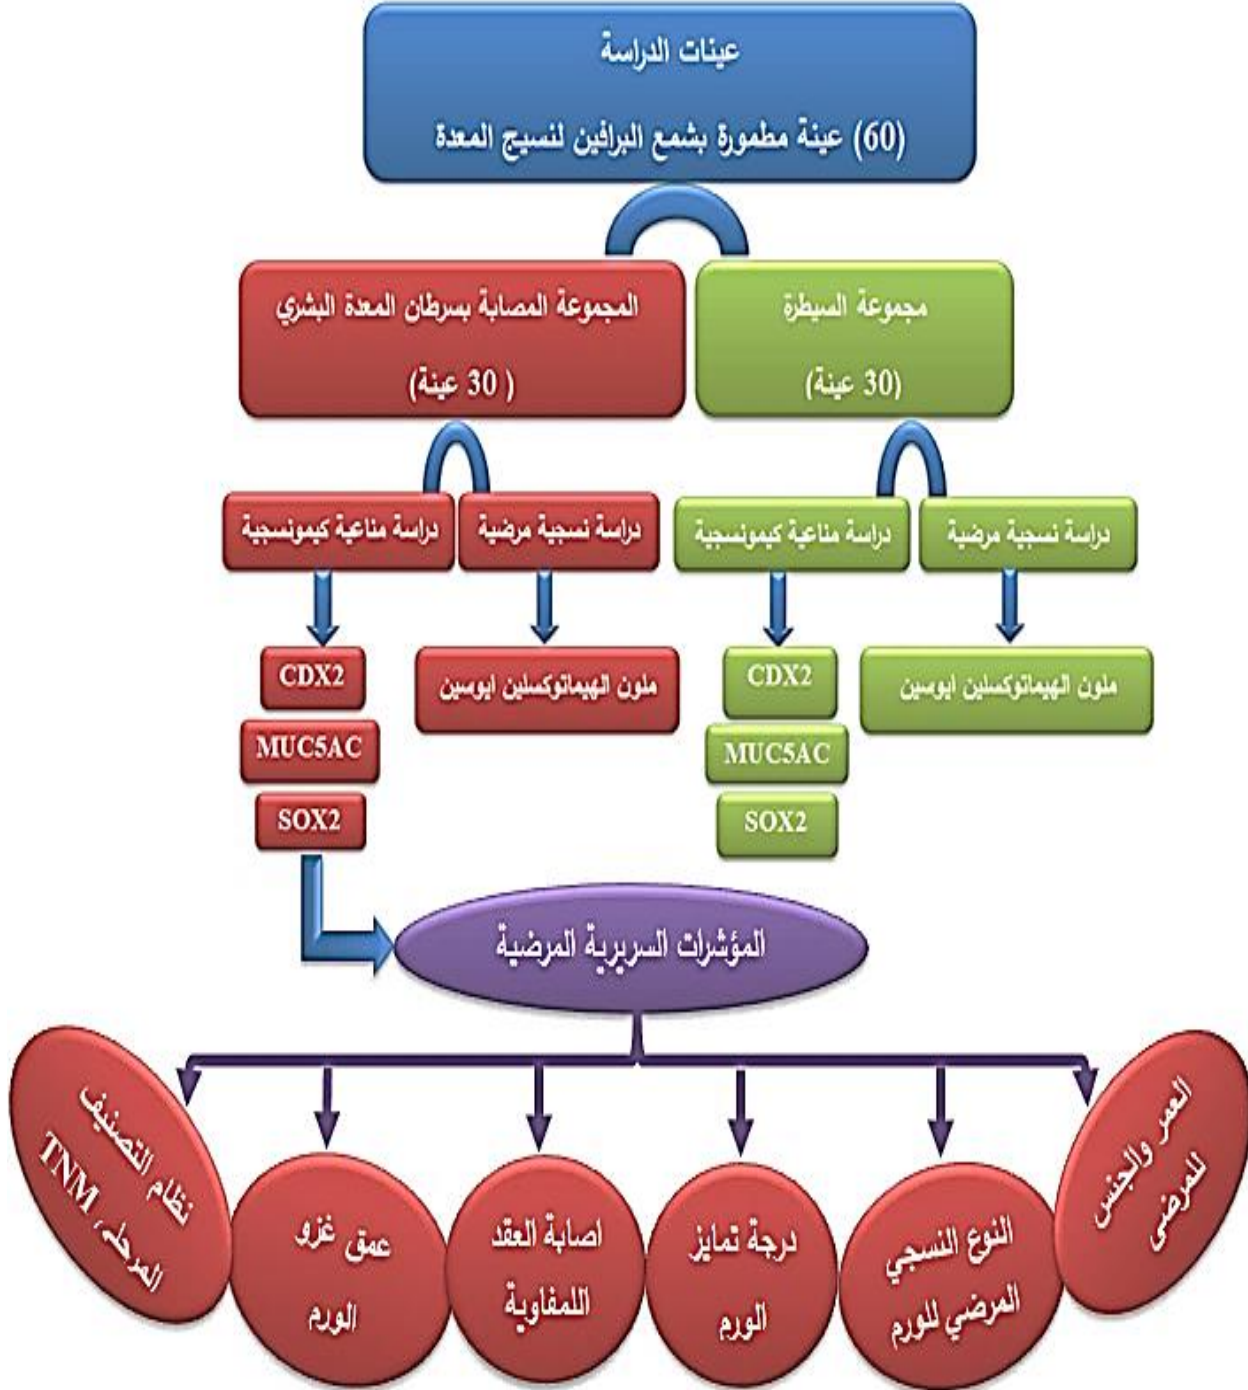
عينات الدراسة

(60) عينة مطمورة بشمع البرافين لنسيج المعدة

المجموعة المصابة بسرطان المعدة البشري

( 30 عينة)

مجموعة السيطرة

(30 عينة)

دراسة مناعية كيمونسجية

دراسة نسجية مرضية

دراسة مناعية كيمونسجية

دراسة نسجية مرضية

CDX2

MUC5AC

SOX2

ملون الهيماتوكسلين ايوسين

CDX2

MUC5AC

SOX2

ملون الهيماتوكسلين ايوسين

المؤشرات السريرية المرضية

نظام التصنيف المرحلي TNM

عمق غزو الورم

اصابة العقد اللمفاوية

درجة تمايز الورم

النوع النسجي المرضي للورم

العمر والجنس للمرضى